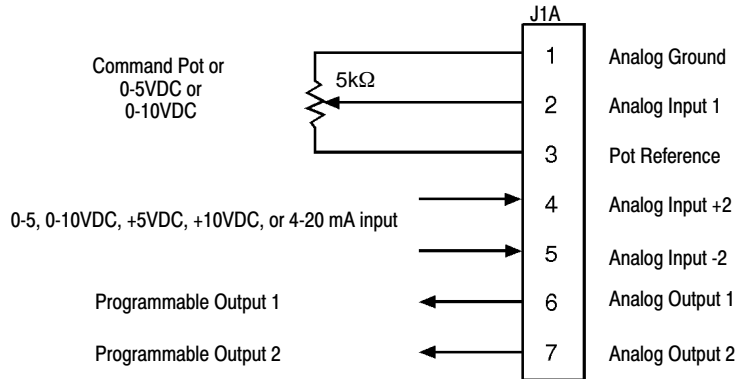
J1A

Command Pot or 0-5VDC or 0-10VDC

5kΩ

1 Analog Ground

2 Analog Input 1

3 Pot Reference

0-5, 0-10VDC, +5VDC, +10VDC, or 4-20 mA input

4 Analog Input +2

5 Analog Input -2

Programmable Output 1

6 Analog Output 1

Programmable Output 2

7 Analog Output 2